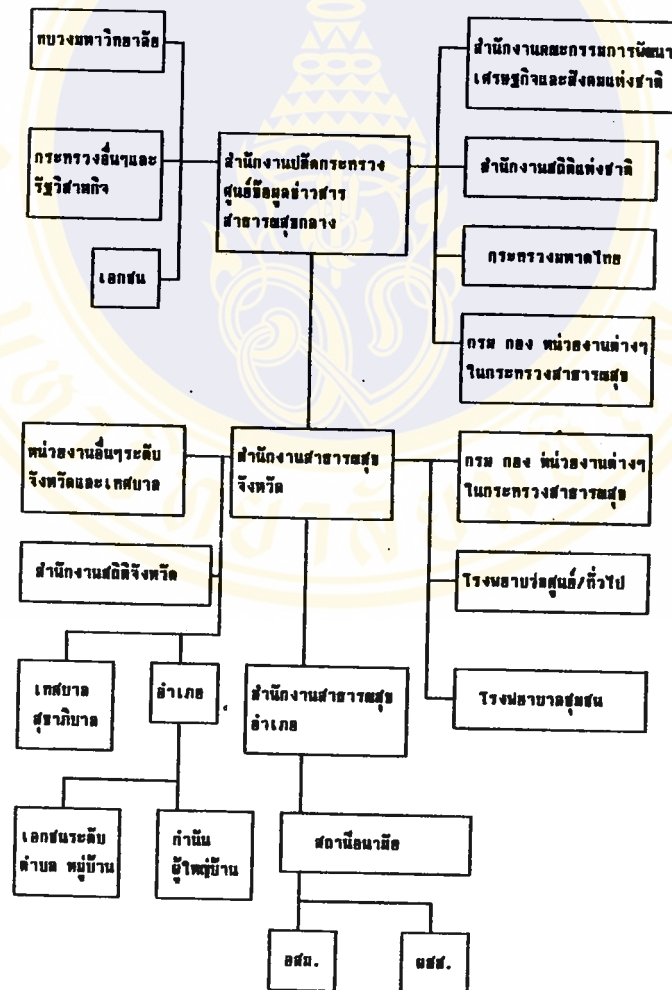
ทบวงมหาวิทยาลัย

กระทรวงอื่นๆและรัฐวิสาหกิจ

เอกชน

สำนักงานปลัดกระทรวง ศูนย์ข้อมูลข่าวสาร สาธารณสุขกลาง

สำนักงานคณะกรรมการพัฒนาเศรษฐกิจและสังคมแห่งชาติ

สำนักงานสถิติแห่งชาติ

กระทรวงมหาดไทย

กรม กอง หน่วยงานต่างๆ ในกระทรวงสาธารณสุข

หน่วยงานอื่นๆระดับจังหวัดและเทศบาล

สำนักงานสาธารณสุขจังหวัด

กรม กอง หน่วยงานต่างๆ ในกระทรวงสาธารณสุข

สำนักงานสถิติจังหวัด

โรงพยาบาลศูนย์/ทั่วไป

เทศบาล สุขาภิบาล

อำเภอ

สำนักงานสาธารณสุขอำเภอ

โรงพยาบาลชุมชน

เอกชนระดับตำบล หมู่บ้าน

กำนัน ผู้ใหญ่บ้าน

สถานีอนามัย

อสม.

ผสส.